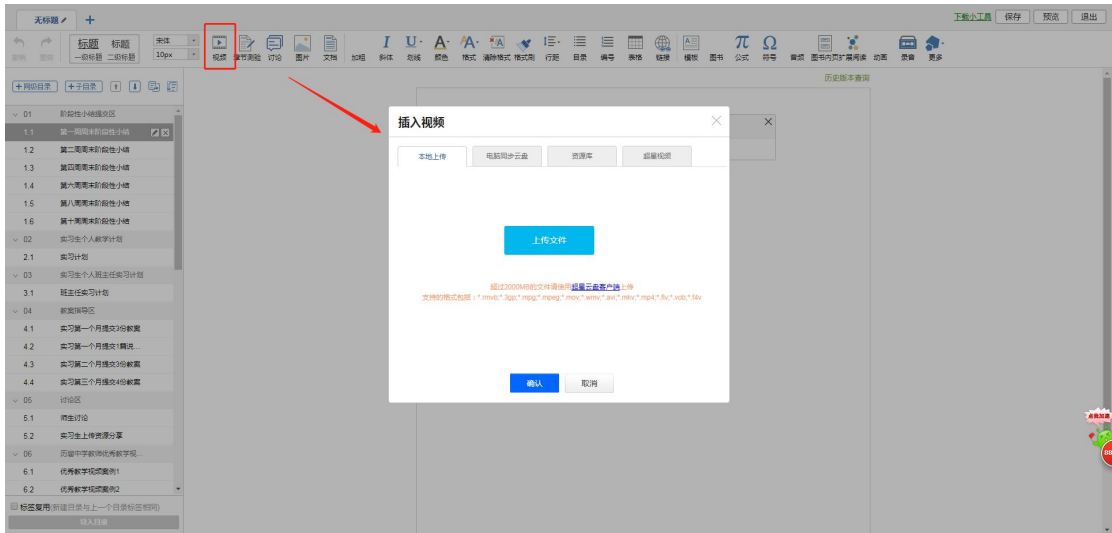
无标题 +

下载小工具 保存 预览 退出

撤销 重做 标题 一级标题 标题 二级标题 宋体 10px 视频 章节测验 讨论 图片 文档 加粗 斜体 划线 颜色 格式 清除格式 格式刷 行距 目录 编号 表格 链接 模板 图书 公式 符号 音频 图书内页扩展阅读 动画 录音 更多

+同级目录 +子目录

历史版本查询

01 阶段性小结提交区
1.1 第一周周末阶段性小结
1.2 第二周周末阶段性小结
1.3 第四周周末阶段性小结
1.4 第六周周末阶段性小结
1.5 第八周周末阶段性小结
1.6 第十周周末阶段性小结
02 实习生个人教学计划
2.1 实习计划
03 实习生个人班主任实习计划
3.1 班主任实习计划
04 教案指导区
4.1 实习第一个月提交3份教案
4.2 实习第一个月提交1篇说...
4.3 实习第二个月提交3份教案
4.4 实习第三个月提交4份教案
05 讨论区
5.1 师生讨论
5.2 实习生上传资源分享
06 历届中学教师优秀教学视...
6.1 优秀教学视频案例1
6.2 优秀教学视频案例2

标签复用(新建目录与上一个目录标签相同)
导入目录

插入视频
本地上传 电脑同步云盘 资源库 超星视频
上传文件
超过2000MB的文件请使用超星云盘客户端上传
支持的格式包括：*.rmvb;*.3gp;*.mpg;*.mpeg;*.mov;*.wmv;*.avi;*.mkv;*.mp4;*.flv;*.vob;*.f4v
确认 取消